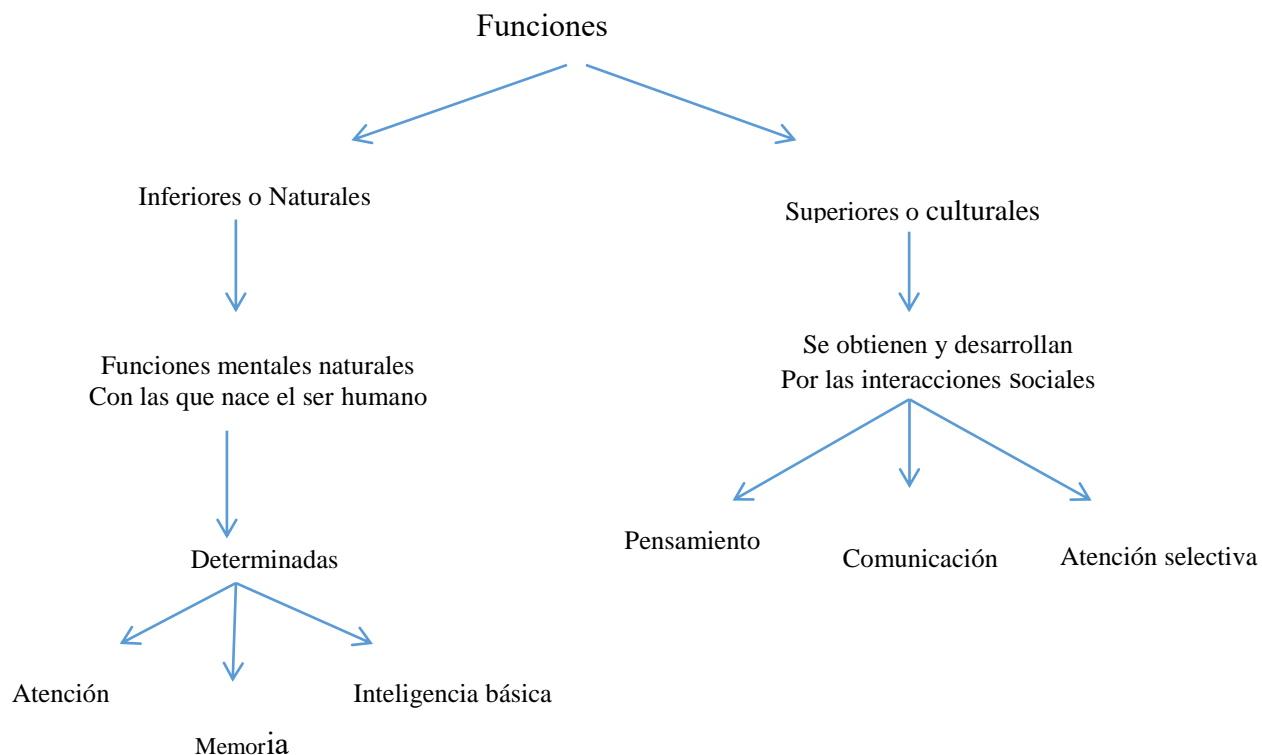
Funciones

Inferiores o Naturales

Superiores o culturales

Funciones mentales naturales
Con las que nace el ser humano

Se obtienen y desarrollan
Por las interacciones sociales

Determinadas

Pensamiento

Comunicación

Atención selectiva

Atención

Memoria

Inteligencia básica